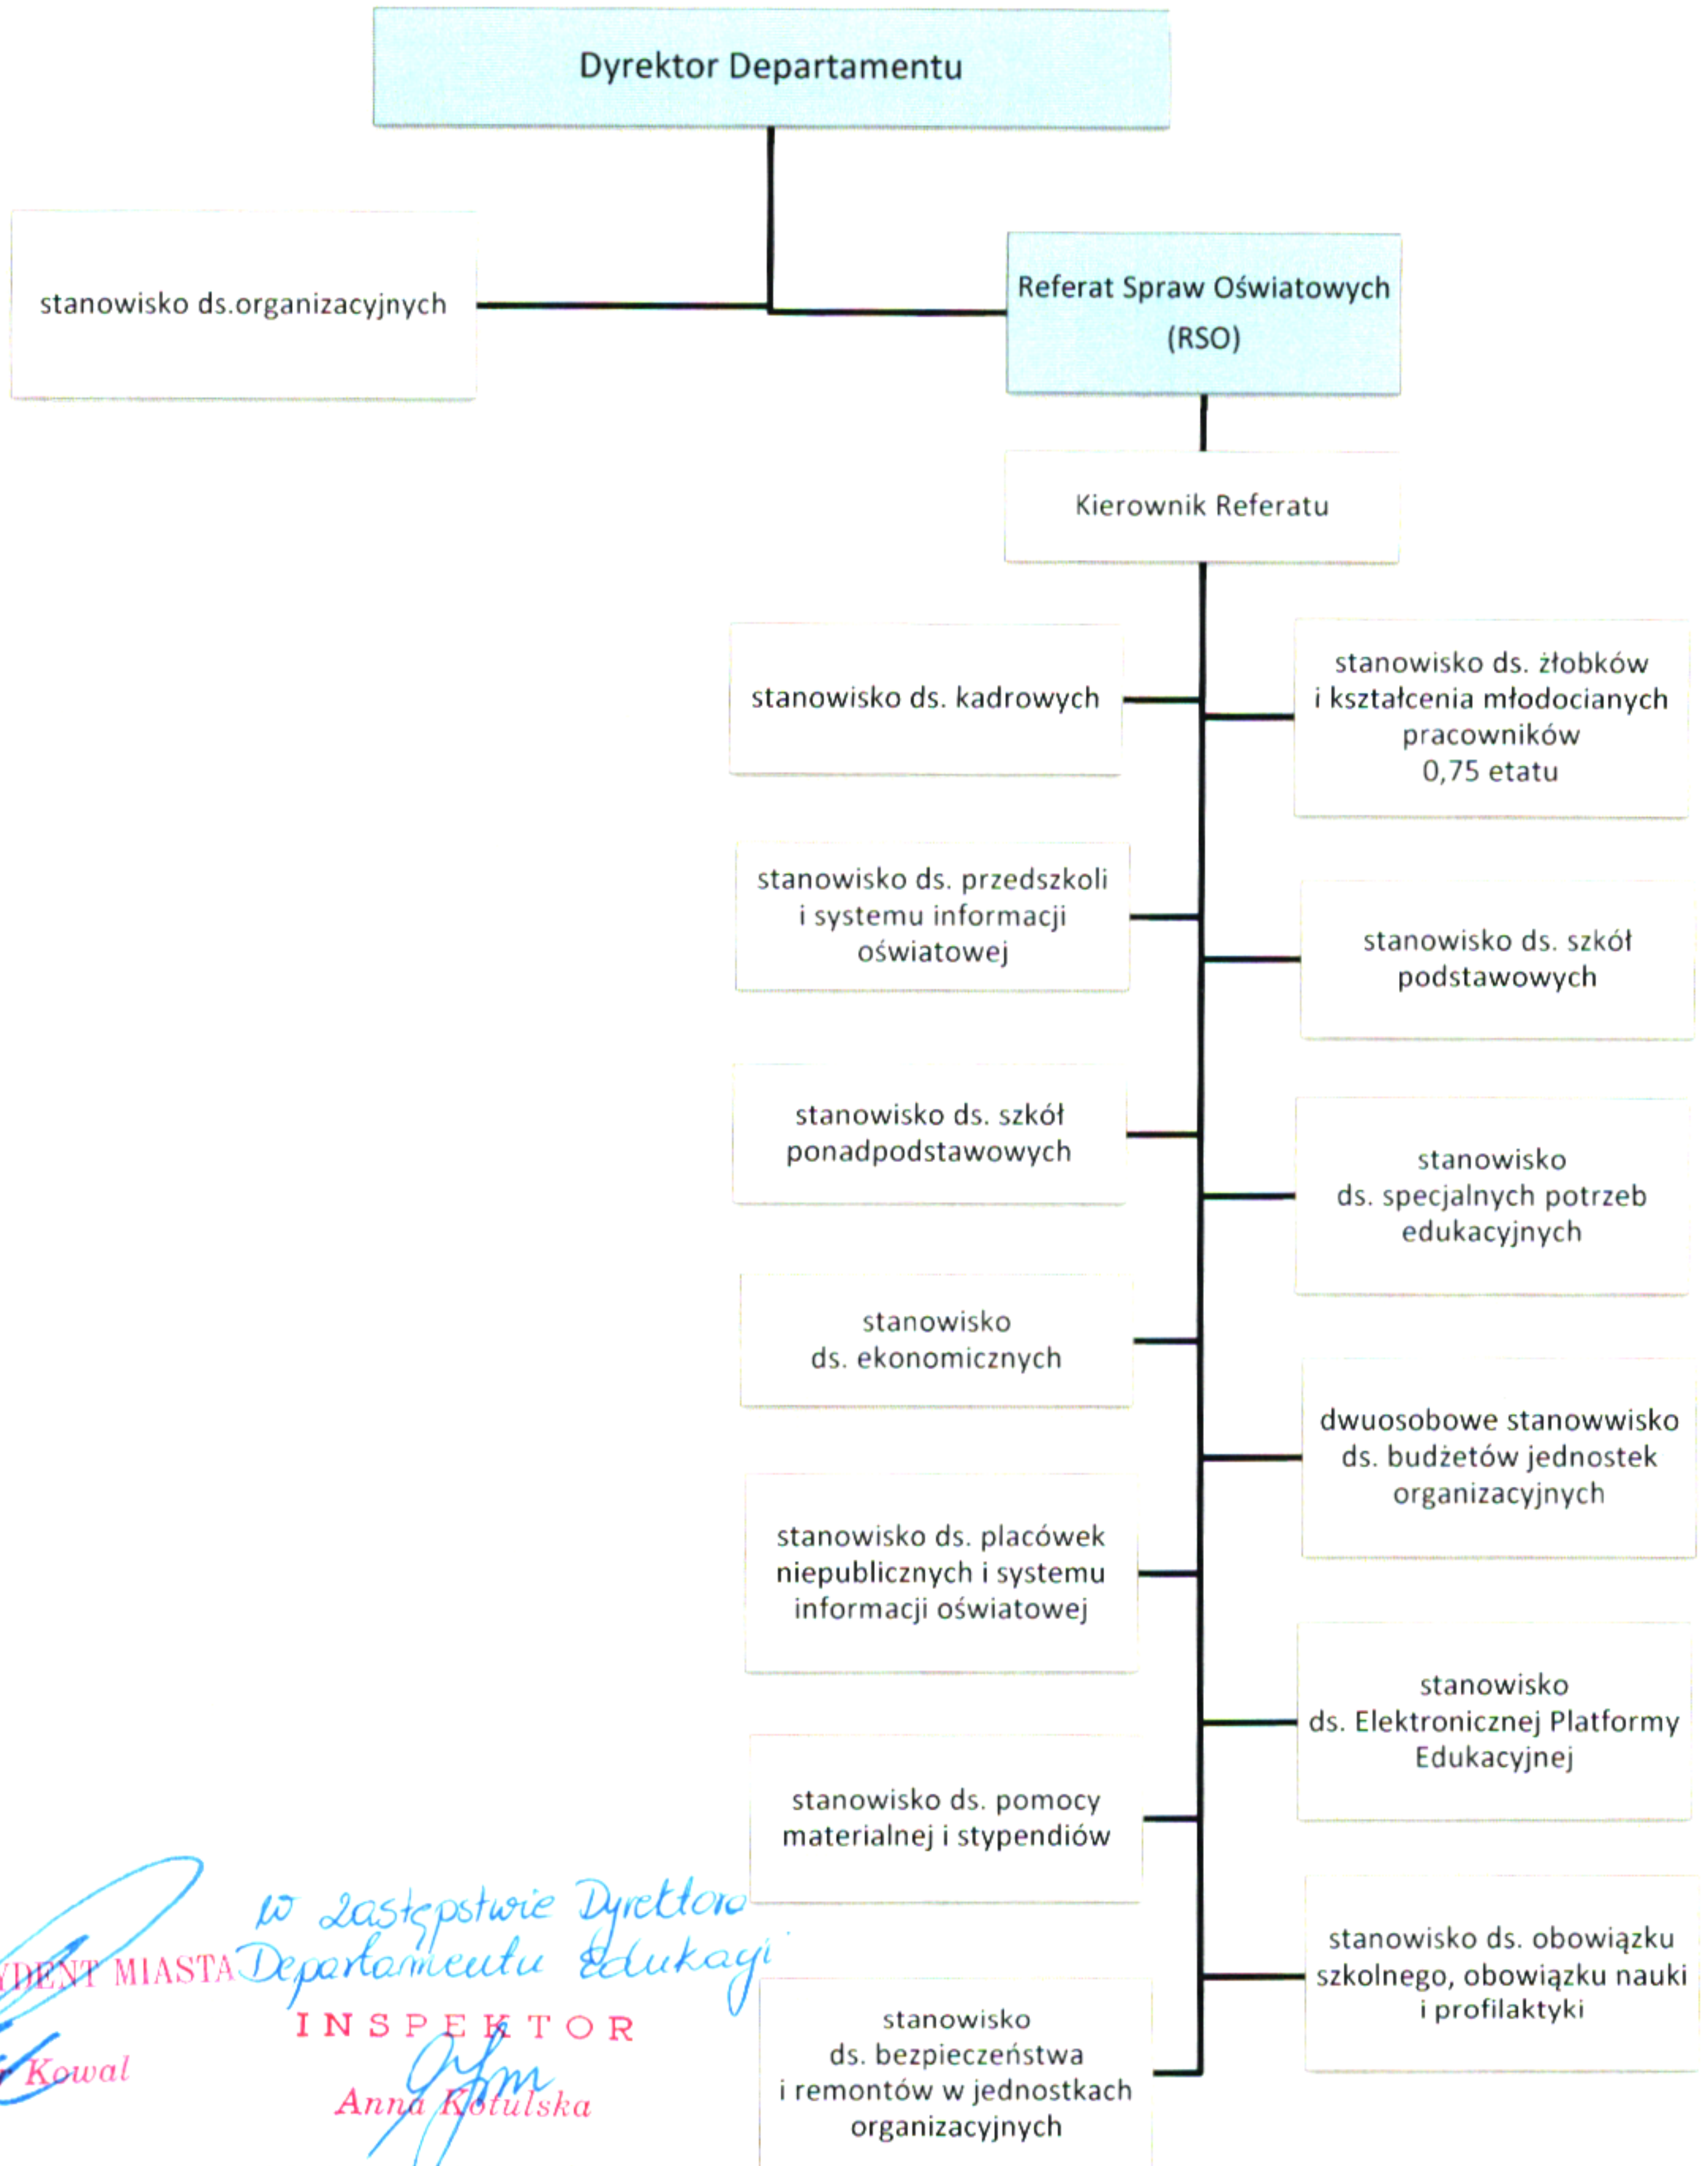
Dyrektor Departamentu

stanowisko ds.organizacyjnych

Referat Spraw Oświatowych (RSO)

Kierownik Referatu

stanowisko ds. kadrowych

stanowisko ds. żłobków i kształcenia młodocianych pracowników 0,75 etatu

stanowisko ds. przedszkoli i systemu informacji oświatowej

stanowisko ds. szkół podstawowych

stanowisko ds. szkół ponadpodstawowych

stanowisko ds. specjalnych potrzeb edukacyjnych

stanowisko ds. ekonomicznych

dwuosobowe stanowwisko ds. budżetów jednostek organizacyjnych

stanowisko ds. placówek niepublicznych i systemu informacji oświatowej

stanowisko ds. Elektronicznej Platformy Edukacyjnej

stanowisko ds. pomocy materialnej i stypendiów

stanowisko ds. obowiązku szkolnego, obowiązku nauki i profilaktyki

stanowisko ds. bezpieczeństwa i remontów w jednostkach organizacyjnych

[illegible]YDENT MIASTA
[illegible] Kowal

w zastępstwie Dyrektora Departamentu Edukacji
INSPEKTOR
Anna Kotulska